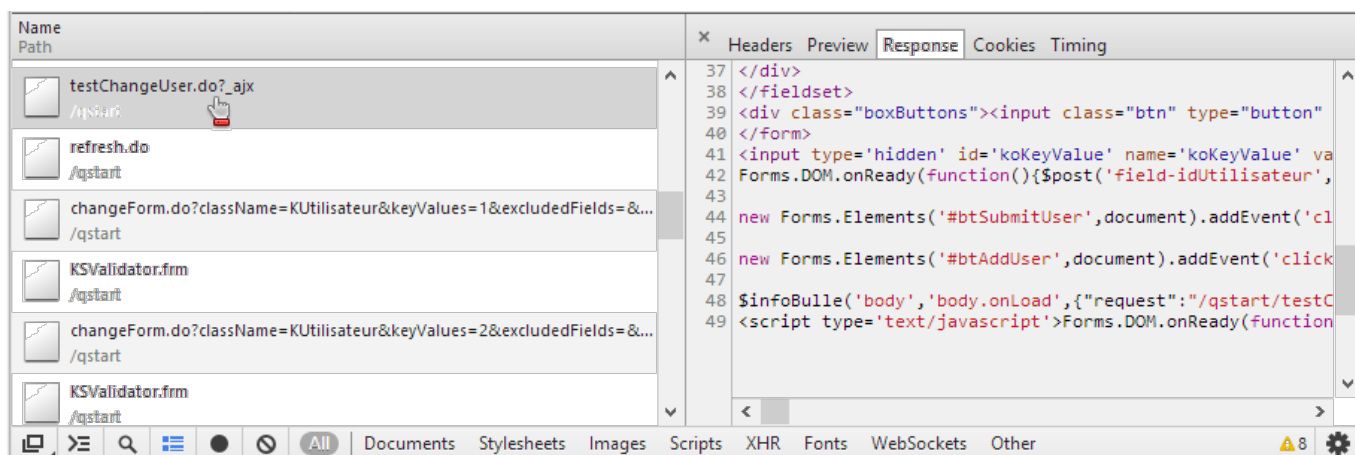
Name
Path

testChangeUser.do?_ajx
/qstart

refresh.do
/qstart

changeForm.do?className=KUtilisateur&keyValues=1&excludedFields=&...
/qstart

KSValidator.frm
/qstart

changeForm.do?className=KUtilisateur&keyValues=2&excludedFields=&...
/qstart

KSValidator.frm
/qstart

× Headers Preview Response Cookies Timing

37 </div>
38 </fieldset>
39 <div class="boxButtons"><input class="btn" type="button"
40 </form>
41 <input type='hidden' id='koKeyValue' name='koKeyValue' va
42 Forms.DOM.onReady(function(){$post('field-idUtilisateur',
43
44 new Forms.Elements('#btSubmitUser',document).addEvent('cl
45
46 new Forms.Elements('#btAddUser',document).addEvent('click
47
48 $infoBulle('body','body.onLoad',{"request":"/qstart/testC
49 <script type='text/javascript'>Forms.DOM.onReady(function

All Documents Stylesheets Images Scripts XHR Fonts WebSockets Other ⚠8